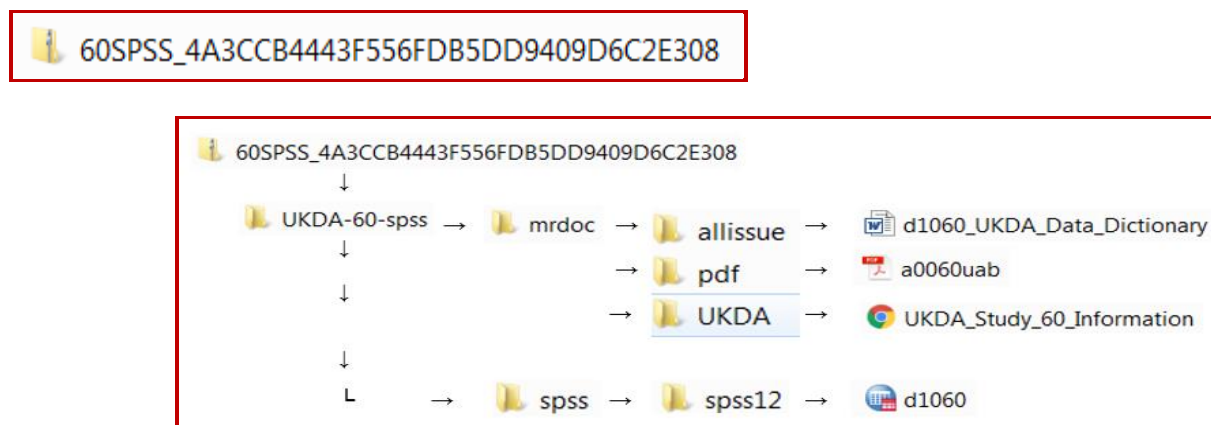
60SPSS_4A3CCB4443F556FDB5DD9409D6C2E308

60SPSS_4A3CCB4443F556FDB5DD9409D6C2E308
↓
UKDA-60-spss → mrdoc → allissue → d1060_UKDA_Data_Dictionary
↓ → pdf → a0060uab
↓ → UKDA → UKDA_Study_60_Information
↓
└ → spss → spss12 → d1060